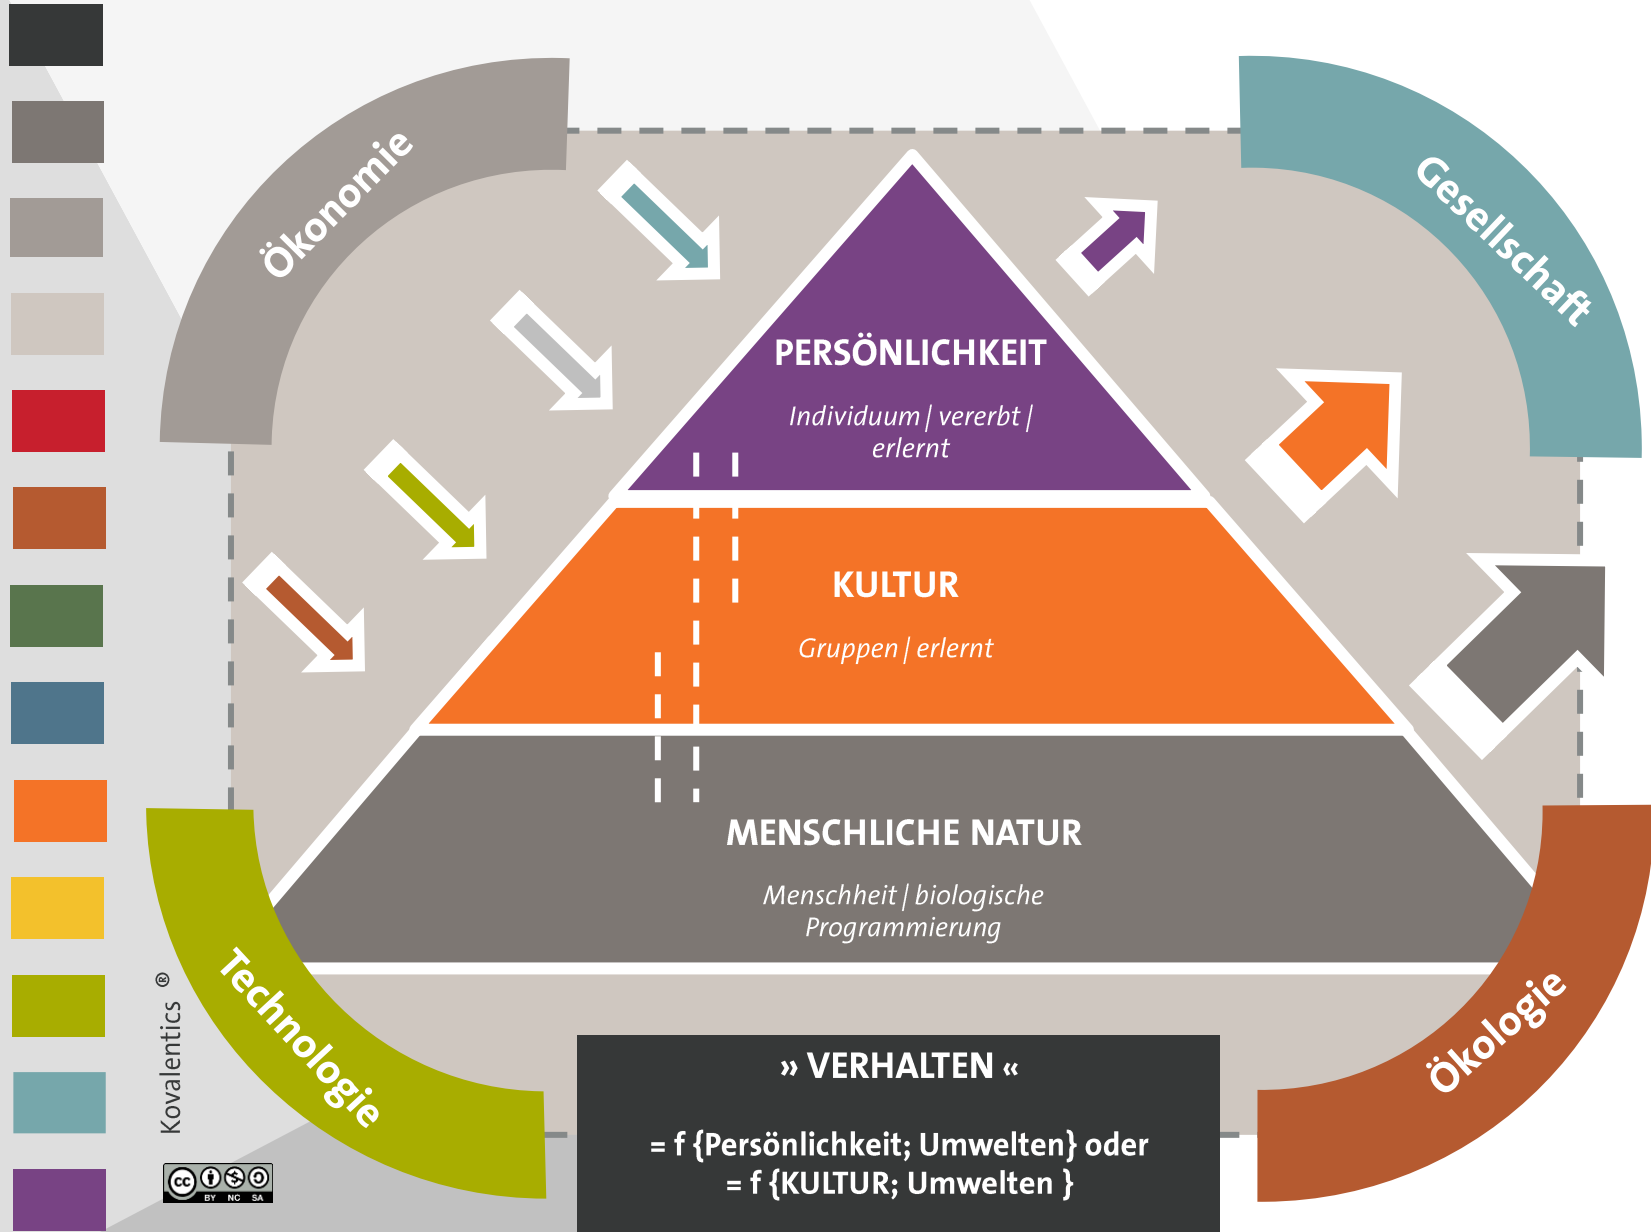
Ökonomie

Gesellschaft

PERSÖNLICHKEIT

Individuum | vererbt | erlernt

KULTUR

Gruppen | erlernt

MENSCHLICHE NATUR

Menschheit | biologische Programmierung

Technologie

Ökologie

Kovalentics ®

cc BY NC SA

» VERHALTEN «

= f {Persönlichkeit; Umwelten} oder
= f {KULTUR; Umwelten }